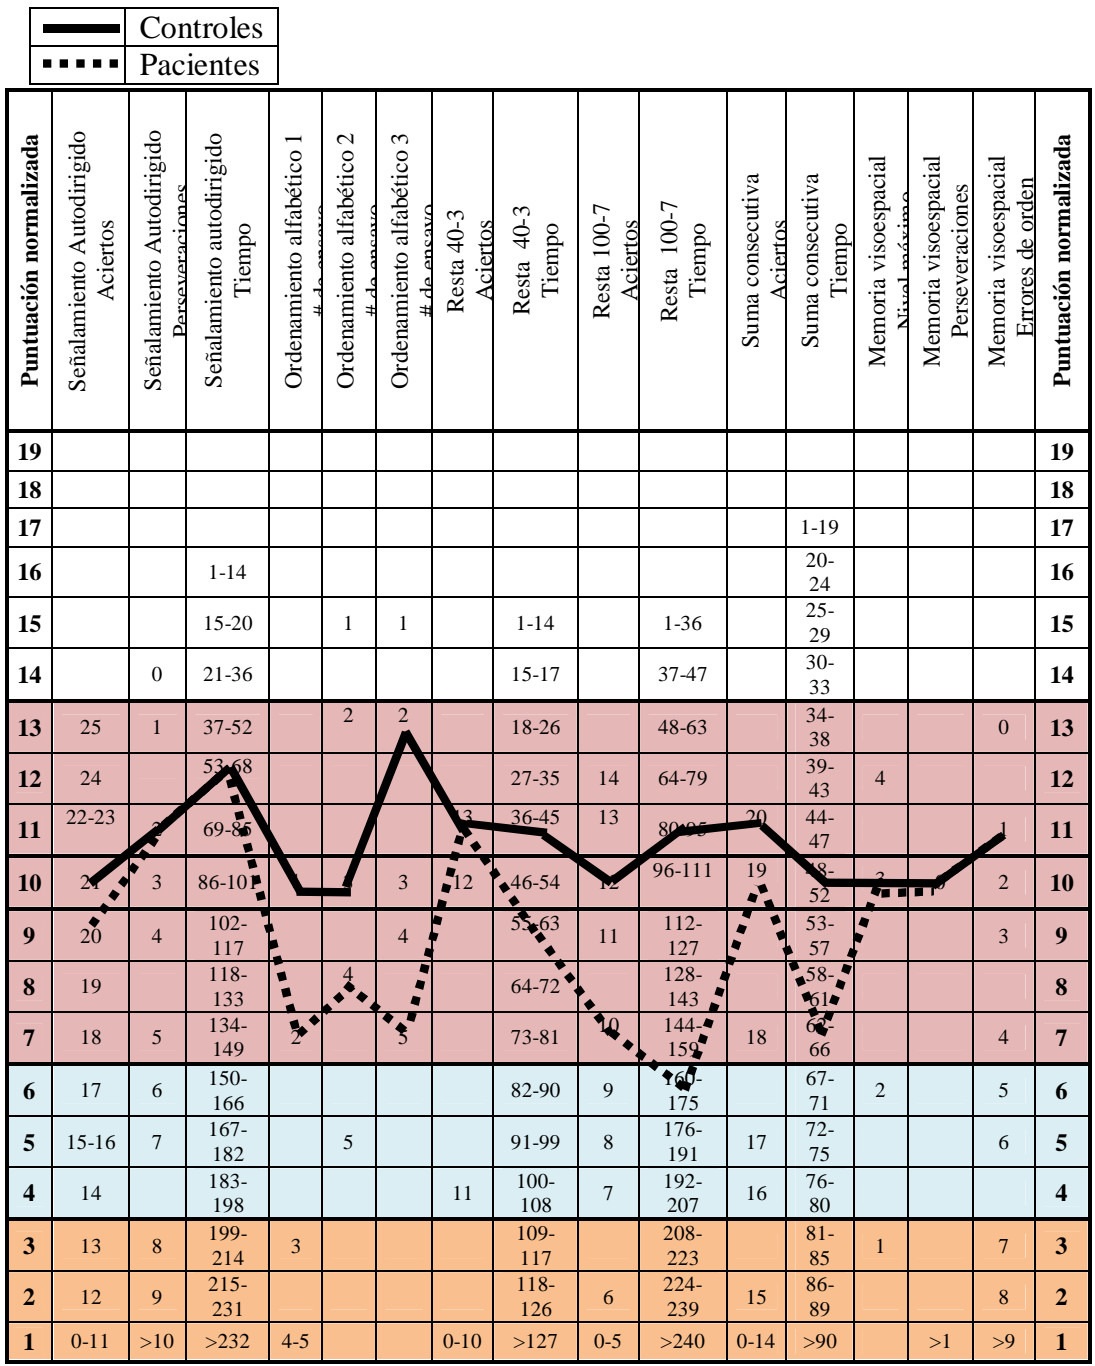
Controles
Pacientes

| Puntuación normalizada | Señalamiento Autodirigido Aciertos | Señalamiento Autodirigido Perseveraciones | Señalamiento autodirigido Tiempo | Ordenamiento alfabético 1 # de ensayo | Ordenamiento alfabético 2 # de ensayo | Ordenamiento alfabético 3 # de ensayo | Resta 40-3 Aciertos | Resta 40-3 Tiempo | Resta 100-7 Aciertos | Resta 100-7 Tiempo | Suma consecutiva Aciertos | Suma consecutiva Tiempo | Memoria visoespacial Nivel máximo | Memoria visoespacial Perseveraciones | Memoria visoespacial Errores de orden | Puntuación normalizada |
|---|---|---|---|---|---|---|---|---|---|---|---|---|---|---|---|---|
| 19 | | | | | | | | | | | | | | | | 19 |
| 18 | | | | | | | | | | | | | | | | 18 |
| 17 | | | | | | | | | | | | 1-19 | | | | 17 |
| 16 | | | 1-14 | | | | | | | | | 20-24 | | | | 16 |
| 15 | | | 15-20 | | 1 | 1 | | 1-14 | | 1-36 | | 25-29 | | | | 15 |
| 14 | | 0 | 21-36 | | | | | 15-17 | | 37-47 | | 30-33 | | | | 14 |
| 13 | 25 | 1 | 37-52 | | 2 | 2 | | 18-26 | | 48-63 | | 34-38 | | | 0 | 13 |
| 12 | 24 | | 53-68 | | | | | 27-35 | 14 | 64-79 | | 39-43 | 4 | | | 12 |
| 11 | 22-23 | 2 | 69-85 | | | | 13 | 36-45 | 13 | 80-95 | 20 | 44-47 | | | 1 | 11 |
| 10 | 21 | 3 | 86-101 | 1 | 3 | 3 | 12 | 46-54 | 12 | 96-111 | 19 | 48-52 | 3 | 0 | 2 | 10 |
| 9 | 20 | 4 | 102-117 | | | 4 | | 55-63 | 11 | 112-127 | | 53-57 | | | 3 | 9 |
| 8 | 19 | | 118-133 | | 4 | | | 64-72 | | 128-143 | | 58-61 | | | | 8 |
| 7 | 18 | 5 | 134-149 | 2 | | 5 | | 73-81 | 10 | 144-159 | 18 | 62-66 | | | 4 | 7 |
| 6 | 17 | 6 | 150-166 | | | | | 82-90 | 9 | 160-175 | | 67-71 | 2 | | 5 | 6 |
| 5 | 15-16 | 7 | 167-182 | | 5 | | | 91-99 | 8 | 176-191 | 17 | 72-75 | | | 6 | 5 |
| 4 | 14 | | 183-198 | | | | 11 | 100-108 | 7 | 192-207 | 16 | 76-80 | | | | 4 |
| 3 | 13 | 8 | 199-214 | 3 | | | | 109-117 | | 208-223 | | 81-85 | 1 | | 7 | 3 |
| 2 | 12 | 9 | 215-231 | | | | | 118-126 | 6 | 224-239 | 15 | 86-89 | | | 8 | 2 |
| 1 | 0-11 | >10 | >232 | 4-5 | | | 0-10 | >127 | 0-5 | >240 | 0-14 | >90 | | >1 | >9 | 1 |